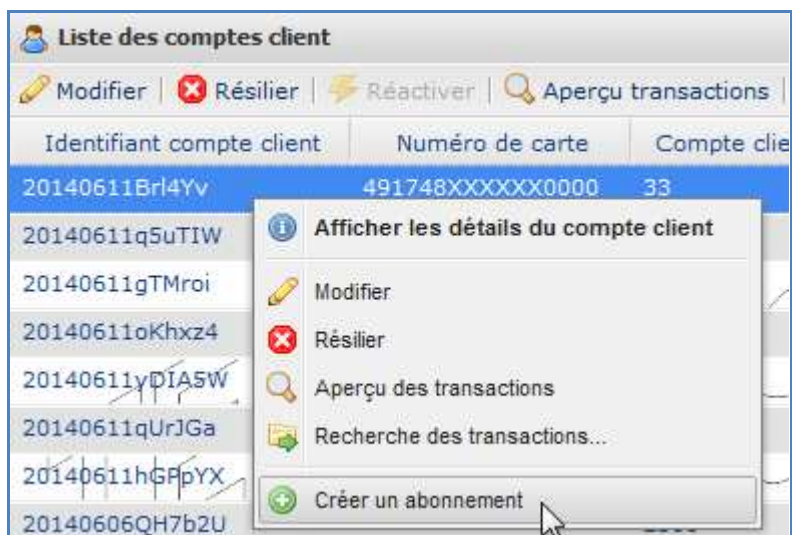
Liste des comptes client

Modifier | Résilier | Réactiver | Aperçu transactions |

| Identifiant compte client | Numéro de carte | Compte clie |
|---|---|---|
| 20140611Brl4Yv | 491748XXXXXX0000 | 33 |
| 20140611q5uTIW | | |
| 20140611gTMroi | | |
| 20140611oKhxz4 | | |
| 20140611yDIA5W | | |
| 20140611qUrJGa | | |
| 20140611hGPpYX | | |
| 20140606QH7b2U | | |

Afficher les détails du compte client

Modifier

Résilier

Aperçu des transactions

Recherche des transactions...

Créer un abonnement